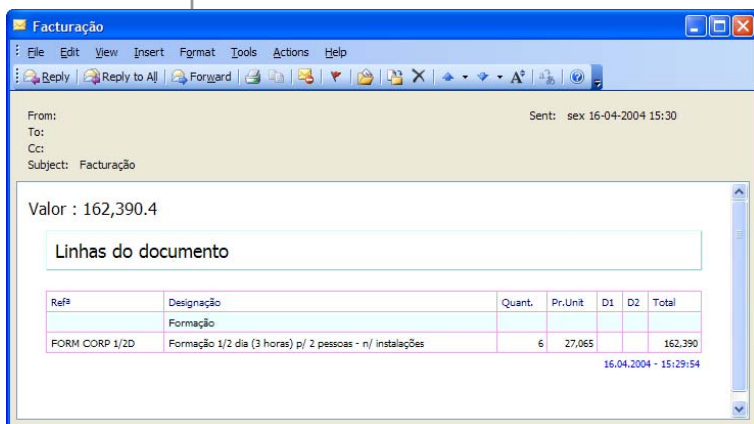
Facturação

File Edit View Insert Format Tools Actions Help

Reply | Reply to All | Forward

From:
To:
Cc:
Subject: Facturação

Sent: sex 16-04-2004 15:30

Valor : 162,390.4

Linhas do documento

| Refª | Designação | Quant. | Pr.Unit | D1 | D2 | Total |
|---|---|---|---|---|---|---|
| | Formação | | | | | |
| FORM CORP 1/2D | Formação 1/2 dia (3 horas) p/ 2 pessoas - n/ instalações | 6 | 27,065 | | | 162,390 |

16.04.2004 - 15:29:54